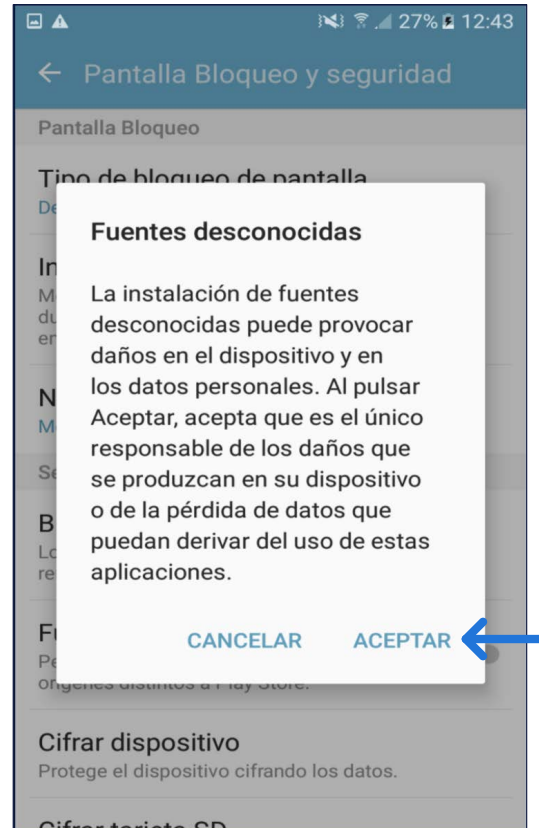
27% 12:43

← Pantalla Bloqueo y seguridad

Pantalla Bloqueo

Tipo de bloqueo de pantalla
De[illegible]

In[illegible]
M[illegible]
du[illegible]
en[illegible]

N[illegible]
M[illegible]

Se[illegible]

B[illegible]
Lo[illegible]
re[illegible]

Fu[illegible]
Pe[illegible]
orígenes distintos a Play Store.

Fuentes desconocidas

La instalación de fuentes desconocidas puede provocar daños en el dispositivo y en los datos personales. Al pulsar Aceptar, acepta que es el único responsable de los daños que se produzcan en su dispositivo o de la pérdida de datos que puedan derivar del uso de estas aplicaciones.

CANCELAR ACEPTAR

Cifrar dispositivo
Protege el dispositivo cifrando los datos.

Cifrar tarjeta SD